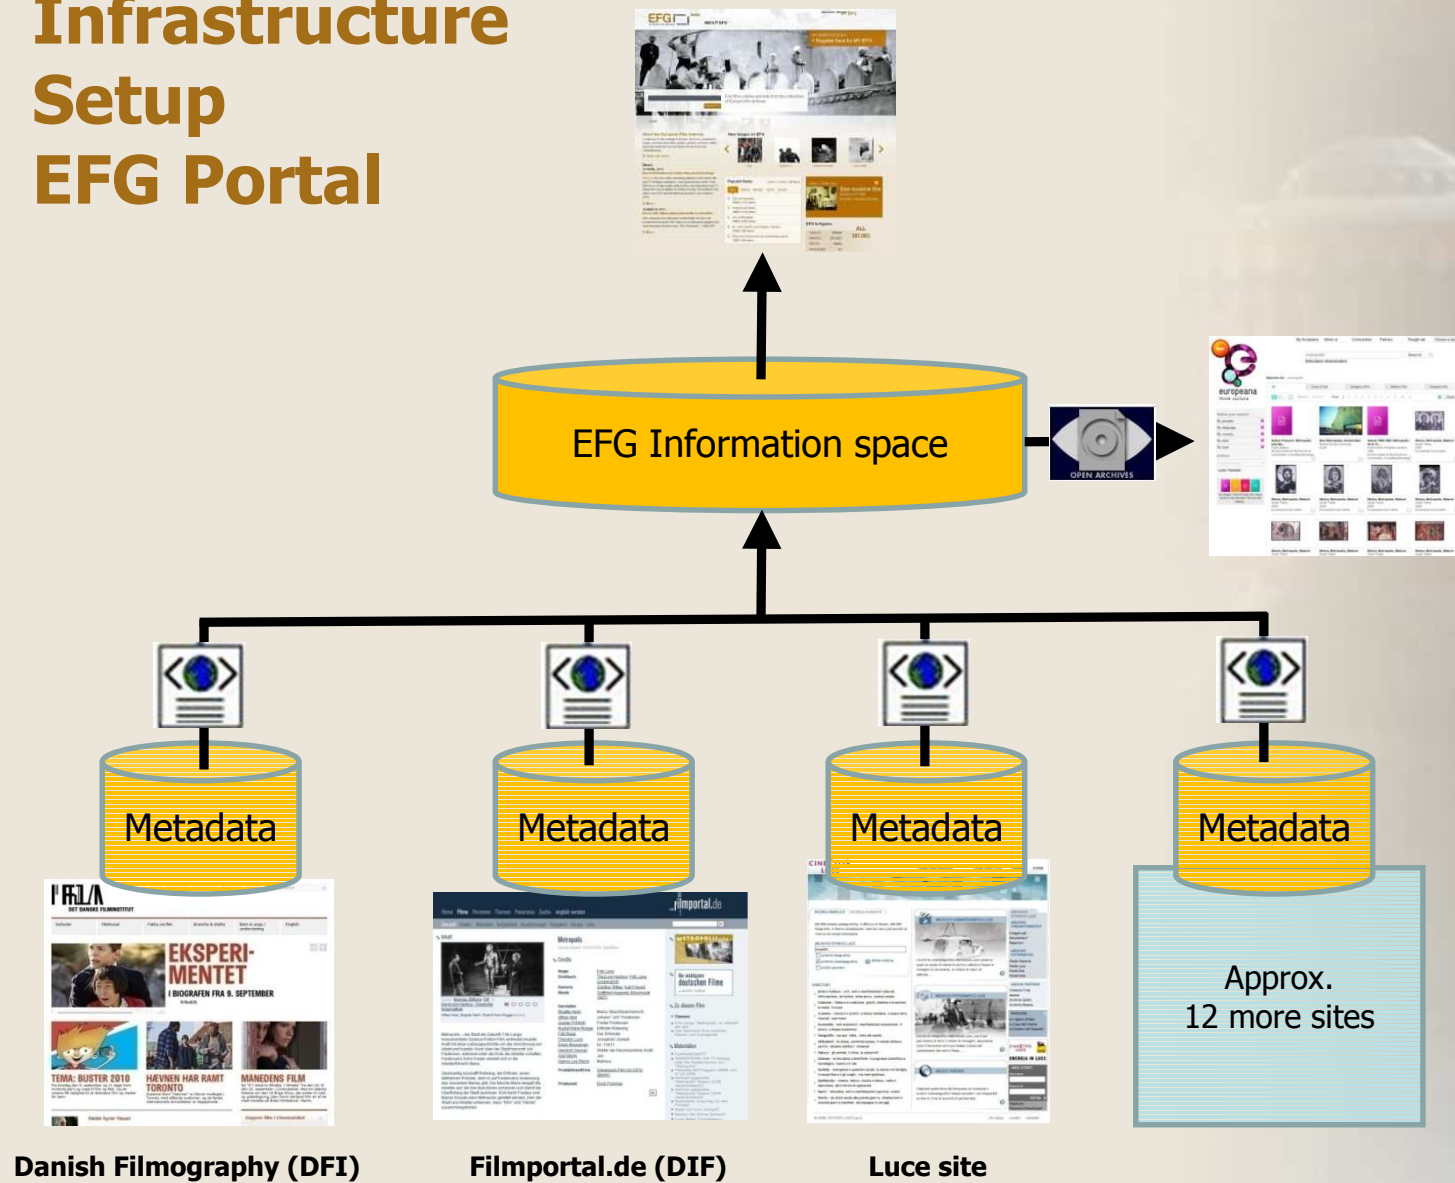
Infrastructure Setup EFG Portal

EFG Information space

OPEN ARCHIVES

europeana

Metadata

Metadata

Metadata

Metadata

Approx. 12 more sites

EKSPERIMENTET

TEMA: BUSTER 2010

HÆVNEN HAR RAMT TORONTO

MÅNEDENS FILM

filmportal.de

Metropolis

Danish Filmography (DFI)

Filmportal.de (DIF)

Luce site